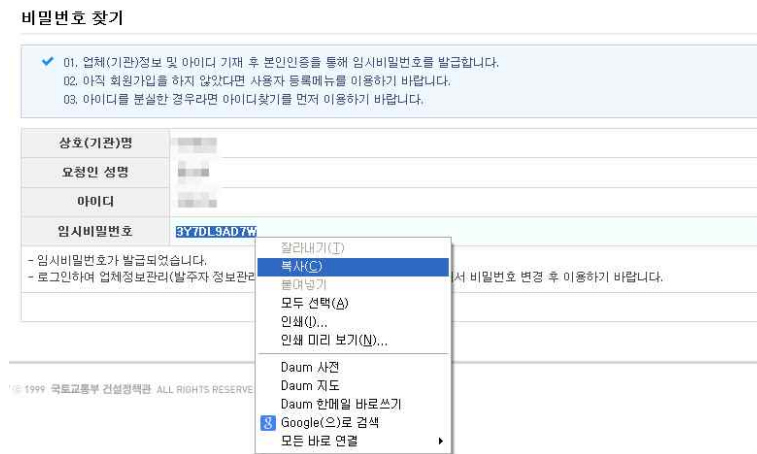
비밀번호 찾기

01. 업체(기관)정보 및 아이디 기재 후 본인인증을 통해 임시비밀번호를 발급합니다.
02. 아직 회원가입을 하지 않았다면 사용자 등록메뉴를 이용하기 바랍니다.
03. 아이디를 분실한 경우라면 아이디찾기를 먼저 이용하기 바랍니다.

| 상호(기관)명 | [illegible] |
|---|---|
| 요청인 성명 | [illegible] |
| 아이디 | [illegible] |
| 임시비밀번호 | 3Y7DL9AD7W |

- 임시비밀번호가 발급되었습니다.
- 로그인하여 업체정보관리(발주자 정보관리 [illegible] 서 비밀번호 변경 후 이용하기 바랍니다.

잘라내기(T)
복사(C)
붙여넣기
모두 선택(A)
인쇄(I)...
인쇄 미리 보기(N)...
Daum 사전
Daum 지도
Daum 한메일 바로쓰기
Google(으)로 검색
모든 바로 연결

© 1999 국토교통부 건설정책관 ALL RIGHTS RESERVE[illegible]